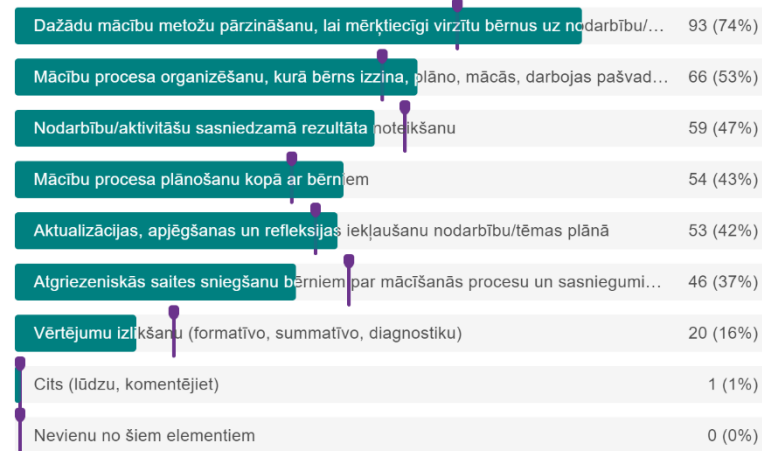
| | |
|---|---|
| Dažādu mācību metožu pārzināšanu, lai mērķtiecīgi virzītu bērnus uz nodarbību/... | 93 (74%) |
| Mācību procesa organizēšanu, kurā bērns izzina, plāno, mācās, darbojas pašvad... | 66 (53%) |
| Nodarbību/aktivitāšu sasniedzamā rezultāta noteikšanu | 59 (47%) |
| Mācību procesa plānošanu kopā ar bērniem | 54 (43%) |
| Aktualizācijas, apjēgšanas un refleksijas iekļaušanu nodarbību/tēmas plānā | 53 (42%) |
| Atgriezeniskās saites sniegšanu bērniem par mācīšanās procesu un sasniegumi... | 46 (37%) |
| Vērtējumu izlikšanu (formatīvo, summatīvo, diagnostiku) | 20 (16%) |
| Cits (lūdzu, komentējiet) | 1 (1%) |
| Nevienu no šiem elementiem | 0 (0%) |